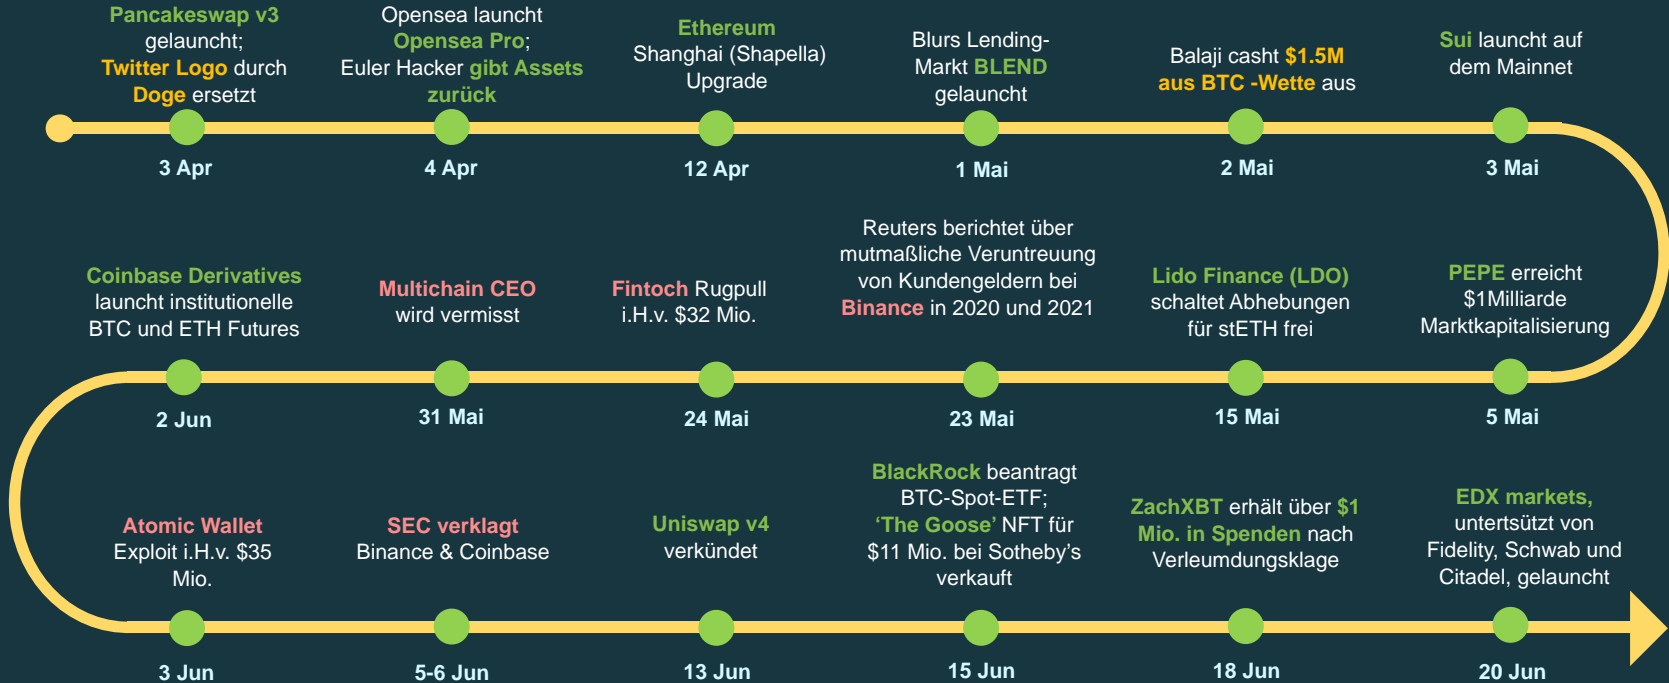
Pancakeswap v3 gelauncht; Twitter Logo durch Doge ersetzt

3 Apr

Opensea launcht Opensea Pro; Euler Hacker gibt Assets zurück

4 Apr

Ethereum Shanghai (Shapella) Upgrade

12 Apr

Blurs Lending-Markt BLEND gelauncht

1 Mai

Balaji casht $1.5M aus BTC -Wette aus

2 Mai

Sui launcht auf dem Mainnet

3 Mai

PEPE erreicht $1Milliarde Marktkapitalisierung

5 Mai

Lido Finance (LDO) schaltet Abhebungen für stETH frei

15 Mai

Reuters berichtet über mutmaßliche Veruntreuung von Kundengeldern bei Binance in 2020 und 2021

23 Mai

Fintoch Rugpull i.H.v. $32 Mio.

24 Mai

Multichain CEO wird vermisst

31 Mai

Coinbase Derivatives launcht institutionelle BTC und ETH Futures

2 Jun

Atomic Wallet Exploit i.H.v. $35 Mio.

3 Jun

SEC verklagt Binance & Coinbase

5-6 Jun

Uniswap v4 verkündet

13 Jun

BlackRock beantragt BTC-Spot-ETF; 'The Goose' NFT für $11 Mio. bei Sotheby's verkauft

15 Jun

ZachXBT erhält über $1 Mio. in Spenden nach Verleumdungsklage

18 Jun

EDX markets, untertsützt von Fidelity, Schwab und Citadel, gelauncht

20 Jun